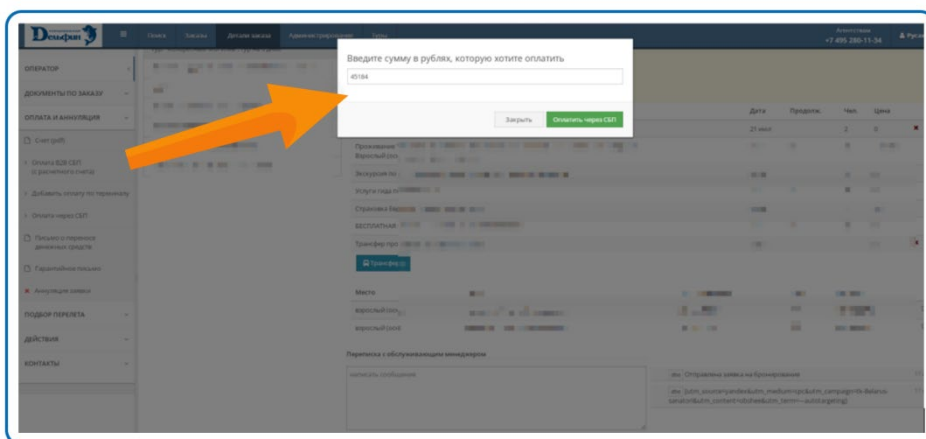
Дельфин

Поиск Заказы Детали заказа Администрирование Туры

+7 495 280-11-34 Русс

ОПЕРАТОР

ДОКУМЕНТЫ ПО ЗАКАЗУ

ОПЛАТА И АННУЛЯЦИЯ

Счет (pdf)

Оплата B2B СБП (с расчетного счета)

Добавить оплату по терминалу

Оплата через СБП

Письмо о переносе денежных средств

Гарантийное письмо

Аннуляция заявки

ПОДБОР ПЕРЕЛЕТА

ДЕЙСТВИЯ

КОНТАКТЫ

Введите сумму в рублях, которую хотите оплатить

45184

Закрыть Оплатить через СБП

Дата Продолж. Чел. Цена

21 мая 2 0

Проживание

Взрослый (осн

Экскурсия по

Услуги гида п

Страховка Б

БЕСПЛАТНАЯ

Трансфер про

Трансфер

Место

Взрослый (осн)

Взрослый (осн)

Переписка с обслуживающим менеджером

Написать сообщение

Отправлена заявка на бронирование

(utm_source=yandex&utm_medium=cpc&utm_campaign=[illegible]&utm_content=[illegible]&utm_term=---autotargeting)